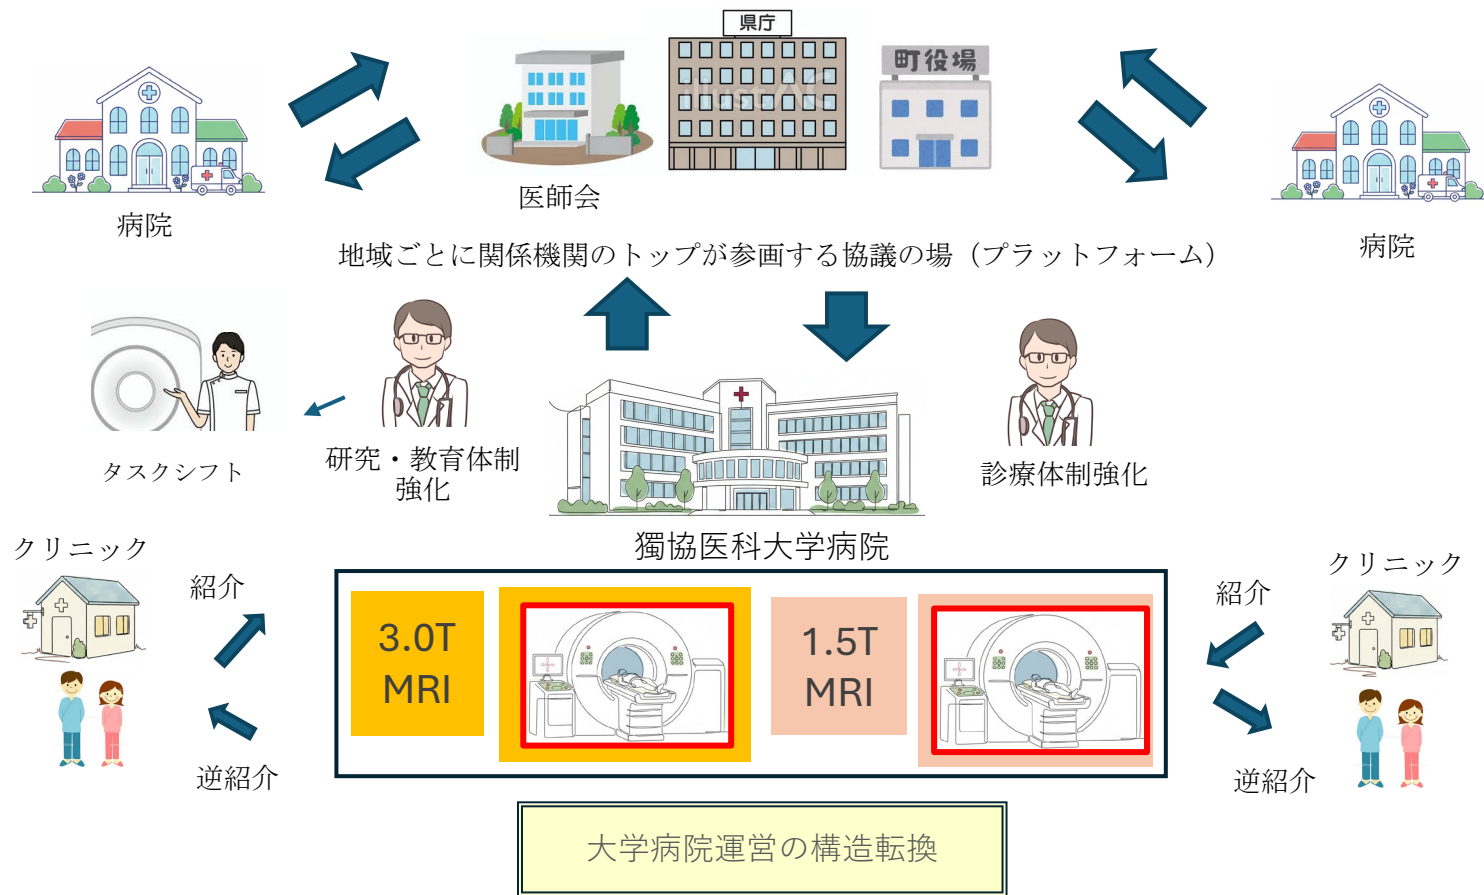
県庁

町役場

病院

医師会

病院

地域ごとに関係機関のトップが参画する協議の場（プラットフォーム）

タスクシフト

研究・教育体制強化

診療体制強化

獨協医科大学病院

クリニック

紹介

逆紹介

3.0T MRI

1.5T MRI

紹介

クリニック

逆紹介

大学病院運営の構造転換